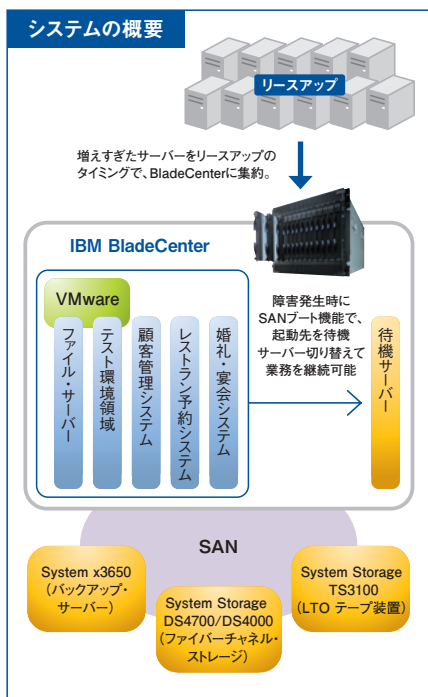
システムの概要

リースアップ

増えすぎたサーバーをリースアップのタイミングで、BladeCenterに集約。

IBM BladeCenter

VMware

ファイル・サーバー

テスト環境領域

顧客管理システム

レストラン予約システム

婚礼・宴会システム

障害発生時にSANブート機能で、起動先を待機サーバー切り替えて業務を継続可能

待機サーバー

SAN

System x3650
(バックアップ・サーバー)

System Storage
DS4700/DS4000
(ファイバーチャネル・ストレージ)

System Storage
TS3100
(LTO テープ装置)